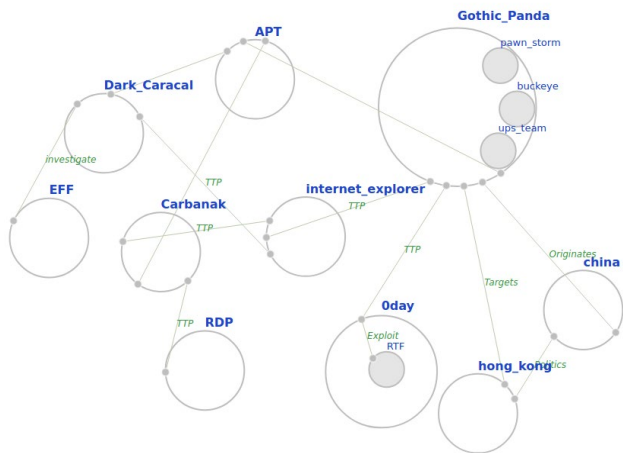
APT

Gothic_Panda

pawn_storm

buckeye

ups_team

Dark_Caracal

investigate

EFF

TTP

Carbanak

internet_explorer

TTP

TTP

TTP

Originates

china

Targets

TTP

RDP

0day

Exploit

RTF

Politics

hong_kong